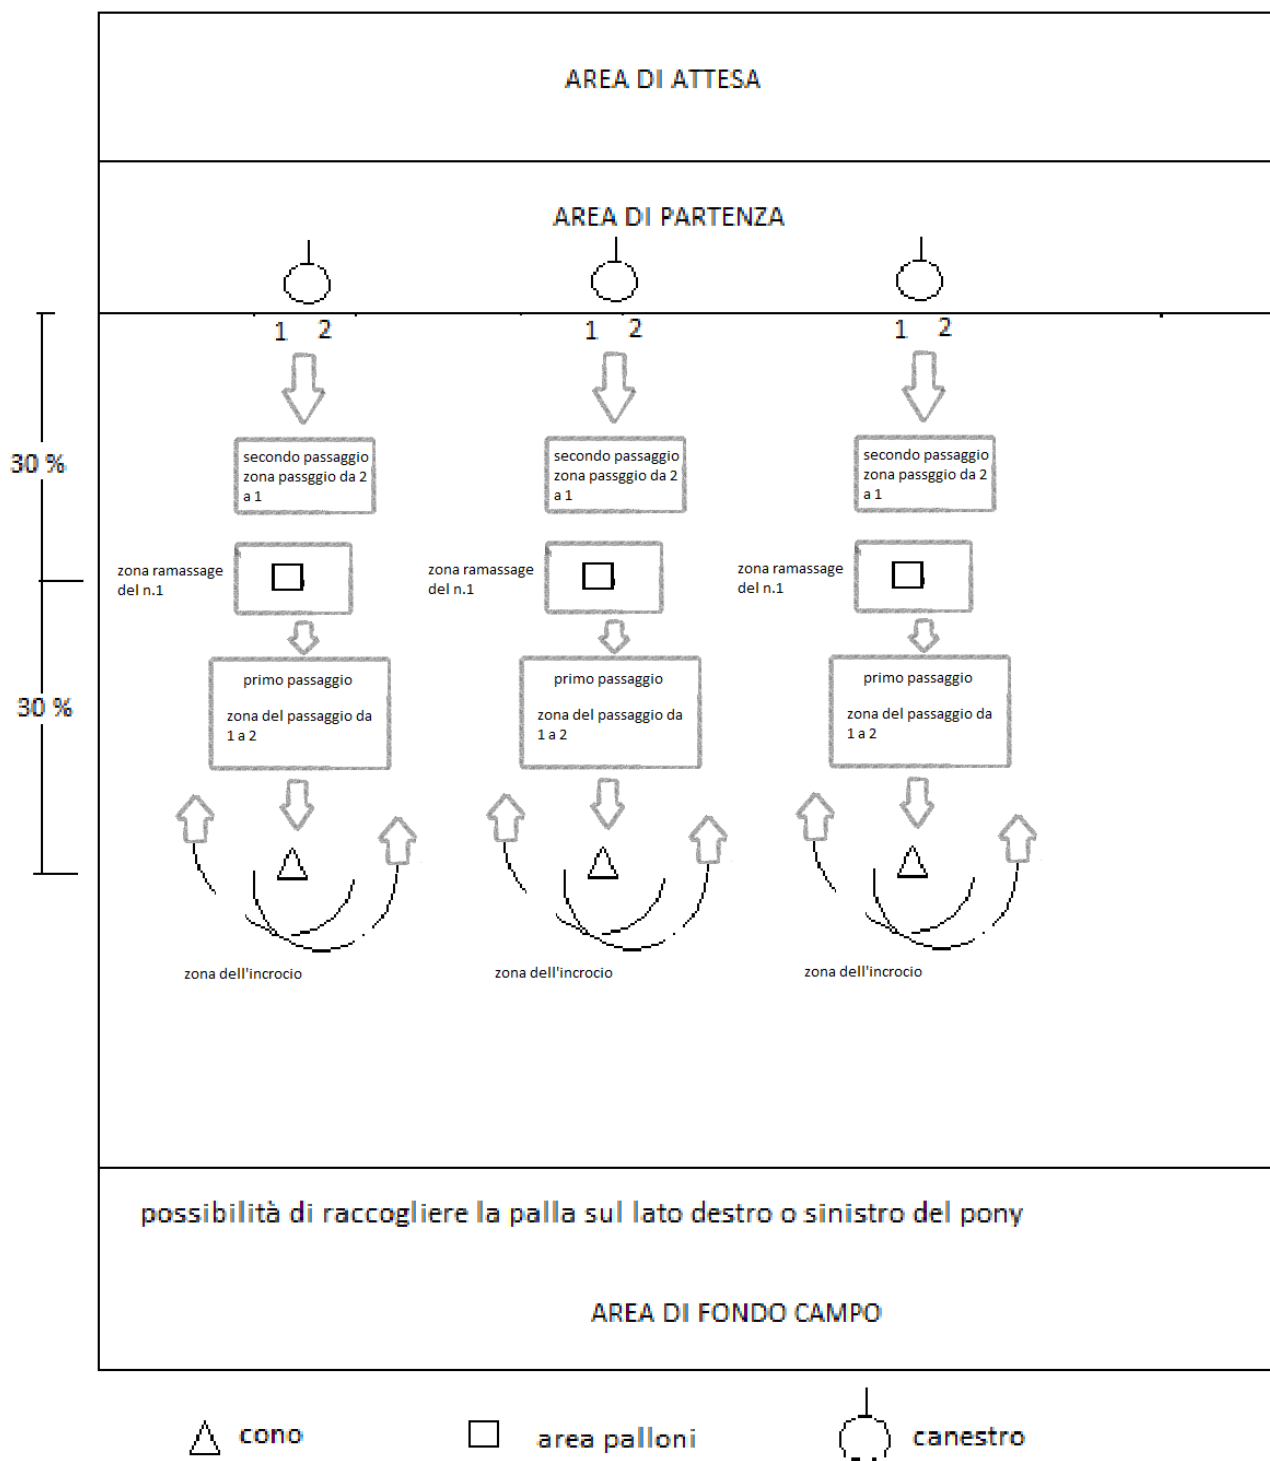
AREA DI ATTESA

AREA DI PARTENZA

1 2

1 2

1 2

30 %

30 %

secondo passaggio zona passggio da 2 a 1

secondo passaggio zona passggio da 2 a 1

secondo passaggio zona passggio da 2 a 1

zona ramassage del n.1

zona ramassage del n.1

zona ramassage del n.1

primo passaggio

zona del passaggio da 1 a 2

primo passaggio

zona del passaggio da 1 a 2

primo passaggio

zona del passaggio da 1 a 2

zona dell'incrocio

zona dell'incrocio

zona dell'incrocio

possibilità di raccogliere la palla sul lato destro o sinistro del pony

AREA DI FONDO CAMPO

cono

area palloni

canestro